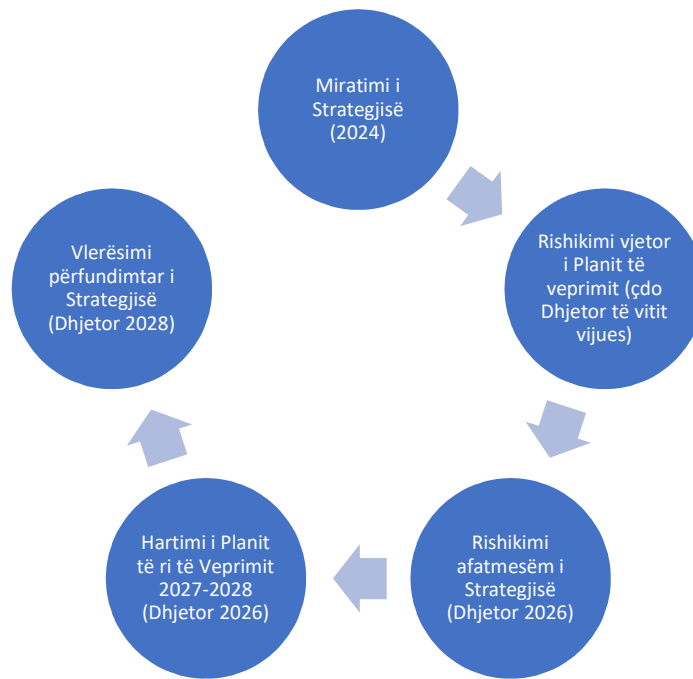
Miratimi i Strategjisë (2024)

Rishikimi vjetor i Planit të veprimit (çdo Dhjetor të vitit vijues)

Rishikimi afatmesëm i Strategjisë (Dhjetor 2026)

Hartimi i Planit të ri të Veprimit 2027-2028 (Dhjetor 2026)

Vlerësimi përfundimtar i Strategjisë (Dhjetor 2028)